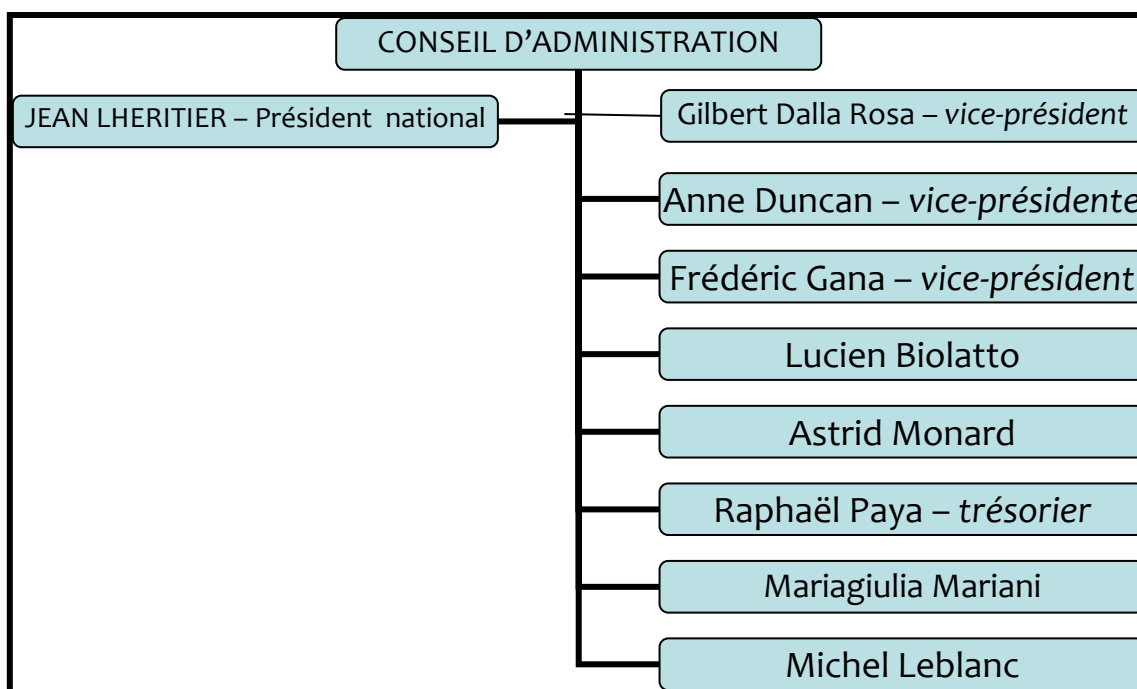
CONSEIL D’ADMINISTRATION

JEAN LHERITIER – Président national

Gilbert Dalla Rosa – vice-président

Anne Duncan – vice-présidente

Frédéric Gana – vice-président

Lucien Biolatto

Astrid Monard

Raphaël Paya – trésorier

Mariagiulia Mariani

Michel Leblanc